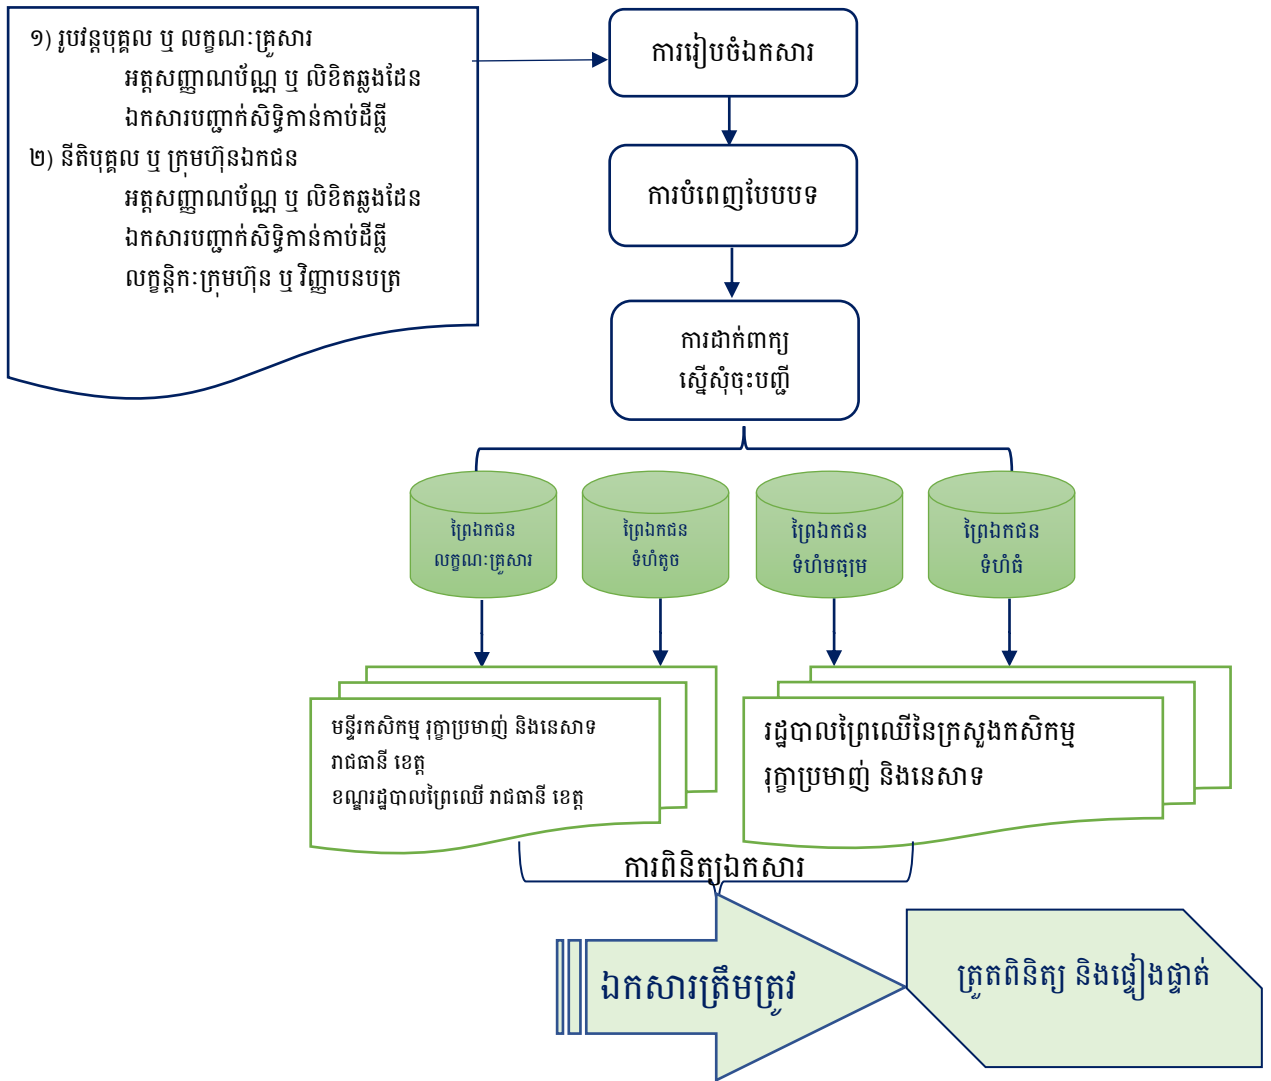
១) រូបវន្តបុគ្គល ឬ លក្ខណៈគ្រួសារ
អត្តសញ្ញាណប័ណ្ណ ឬ លិខិតឆ្លងដែន
ឯកសារបញ្ជាក់សិទ្ធិកាន់កាប់ដីធ្លី
២) នីតិបុគ្គល ឬ ក្រុមហ៊ុនឯកជន
អត្តសញ្ញាណប័ណ្ណ ឬ លិខិតឆ្លងដែន
ឯកសារបញ្ជាក់សិទ្ធិកាន់កាប់ដីធ្លី
លក្ខន្តិកៈក្រុមហ៊ុន ឬ វិញ្ញាបនបត្រ

ការរៀបចំឯកសារ

ការបំពេញបែបបទ

ការដាក់ពាក្យស្នើសុំចុះបញ្ជី

ព្រៃឯកជនលក្ខណៈគ្រួសារ

ព្រៃឯកជនទំហំតូច

ព្រៃឯកជនទំហំមធ្យម

ព្រៃឯកជនទំហំធំ

មន្ទីរកសិកម្ម រុក្ខាប្រមាញ់ និងនេសាទ រាជធានី ខេត្ត
ខណ្ឌរដ្ឋបាលព្រៃឈើ រាជធានី ខេត្ត

រដ្ឋបាលព្រៃឈើនៃក្រសួងកសិកម្ម រុក្ខាប្រមាញ់ និងនេសាទ

ការពិនិត្យឯកសារ

ឯកសារត្រឹមត្រូវ

ត្រួតពិនិត្យ និងផ្ទៀងផ្ទាត់